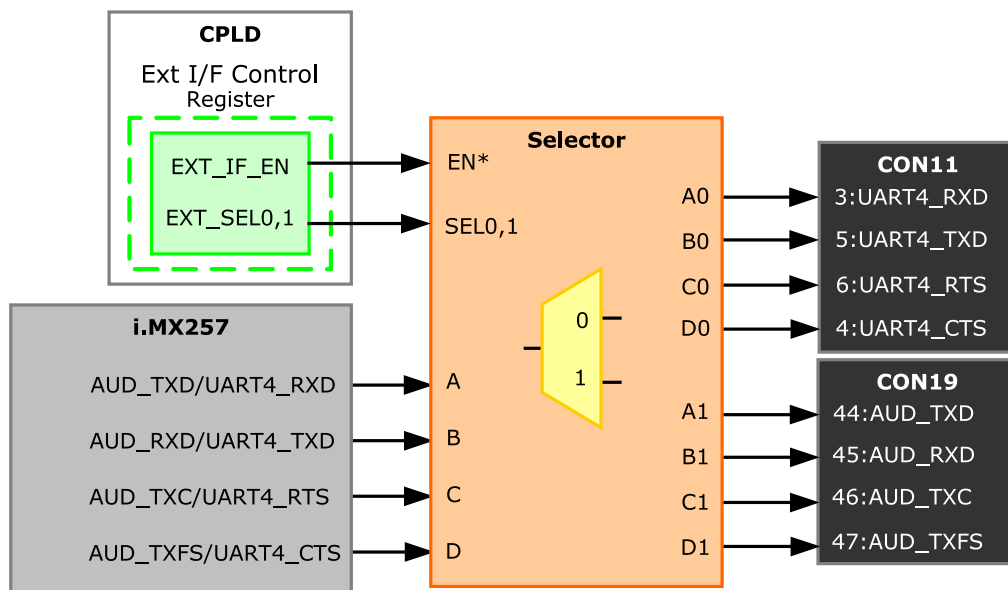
CPLD
Ext I/F Control
Register
EXT_IF_EN
EXT_SEL0,1

Selector
EN*
SEL0,1
A
B
C
D
0
1
A0
B0
C0
D0
A1
B1
C1
D1

i.MX257
AUD_TXD/UART4_RXD
AUD_RXD/UART4_TXD
AUD_TXC/UART4_RTS
AUD_TXFS/UART4_CTS

CON11
3:UART4_RXD
5:UART4_TXD
6:UART4_RTS
4:UART4_CTS

CON19
44:AUD_TXD
45:AUD_RXD
46:AUD_TXC
47:AUD_TXFS